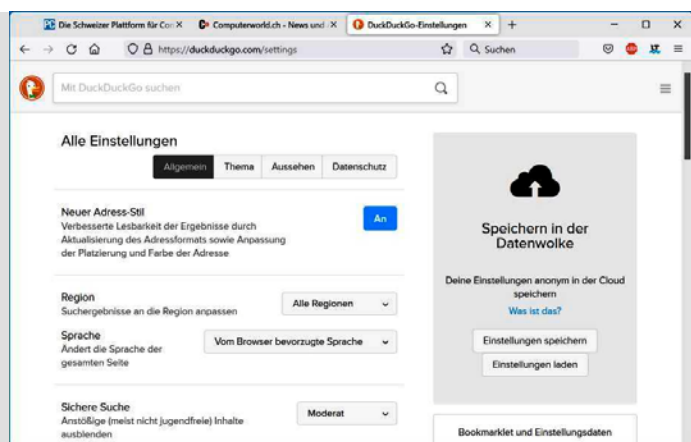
Die Schweizer Plattform für Co ×
Computerworld.ch - News und ×
DuckDuckGo-Einstellungen ×
+

https://duckduckgo.com/settings
Suchen

Mit DuckDuckGo suchen

Alle Einstellungen

Allgemein | Thema | Aussehen | Datenschutz

Neuer Adress-Stil
Verbesserte Lesbarkeit der Ergebnisse durch Aktualisierung des Adressformats sowie Anpassung der Platzierung und Farbe der Adresse

An

Region
Suchergebnisse an die Region anpassen

Alle Regionen

Sprache
Ändert die Sprache der gesamten Seite

Vom Browser bevorzugte Sprache

Sichere Suche
Anstößige (meist nicht jugendfreie) Inhalte ausblenden

Moderat

Speichern in der Datenwolke

Deine Einstellungen anonym in der Cloud speichern

Was ist das?

Einstellungen speichern

Einstellungen laden

Bookmarklet und Einstellungsdaten